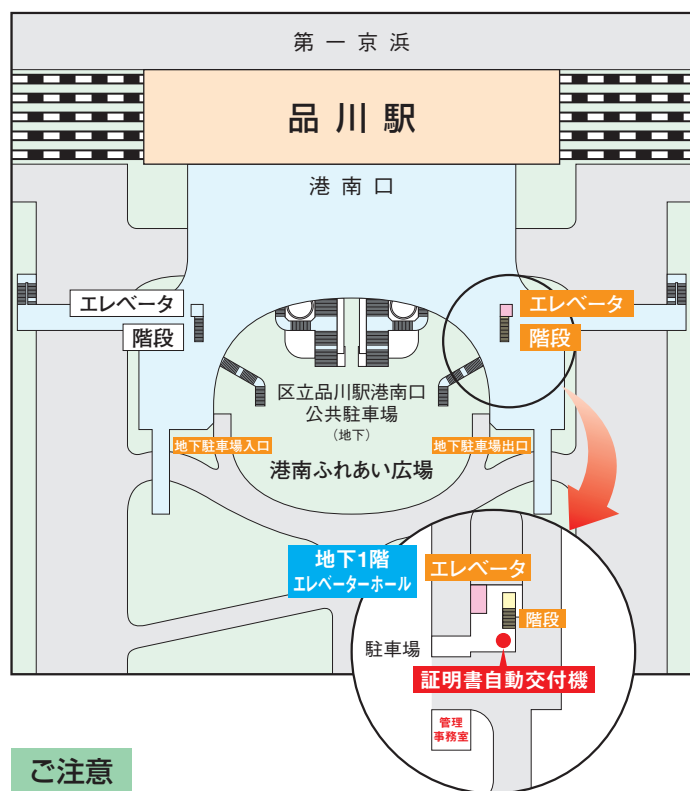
第一京浜

品川駅

港南口

エレベータ

階段

エレベータ

階段

区立品川駅港南口
公共駐車場
（地下）

地下駐車場入口

地下駐車場出口

港南ふれあい広場

地下1階
エレベーターホール

エレベータ

階段

駐車場

証明書自動交付機

管理
事務室

ご注意